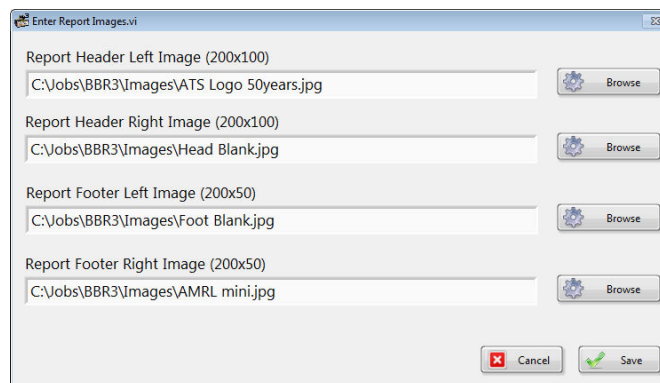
Enter Report Images.vi

Report Header Left Image (200x100)
C:\Jobs\BBR3\Images\ATS Logo 50years.jpg
Browse

Report Header Right Image (200x100)
C:\Jobs\BBR3\Images\Head Blank.jpg
Browse

Report Footer Left Image (200x50)
C:\Jobs\BBR3\Images\Foot Blank.jpg
Browse

Report Footer Right Image (200x50)
C:\Jobs\BBR3\Images\AMRL mini.jpg
Browse

Cancel
Save